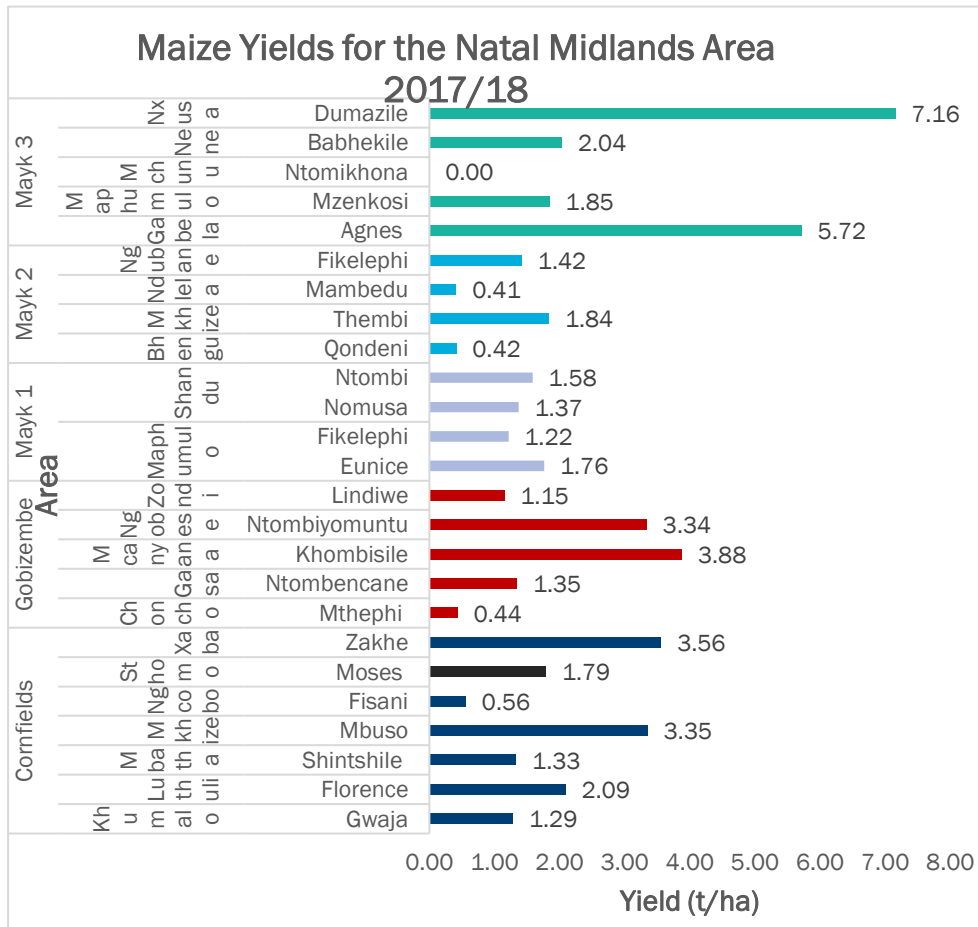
Maize Yields for the Natal Midlands Area 2017/18

Mayk 3
Dumazile 7.16
Babhekile 2.04
Ntomikhona 0.00
Mzenkosi 1.85
Agnes 5.72

Mayk 2
Fikelephi 1.42
Mambedu 0.41
Thembi 1.84
Qondeni 0.42

Mayk 1
Ntombi 1.58
Nomusa 1.37
Fikelephi 1.22
Eunice 1.76

Gobizembe
Lindiwe 1.15
Ntombiyomuntu 3.34
Khombisile 3.88
Ntombencane 1.35
Mthephi 0.44

Cornfields
Zakhe 3.56
Moses 1.79
Fisani 0.56
Mbuso 3.35
Shintshile 1.33
Florence 2.09
Gwaja 1.29

Nx Neus ne a M un u ch o Ga m ul la be an ap hu M Ng Ndub lel e an kh a Bh M ize en kh gu Shan du Maph umul o Zo nd i Ng ob es e M ca ny Gaan sa a Ch on Gaa ch ba Xa o ba St Ngho co m bo M Ng kh izeb o M th a Lu ba th uli Kh u m al o

Area

0.00 1.00 2.00 3.00 4.00 5.00 6.00 7.00 8.00
Yield (t/ha)